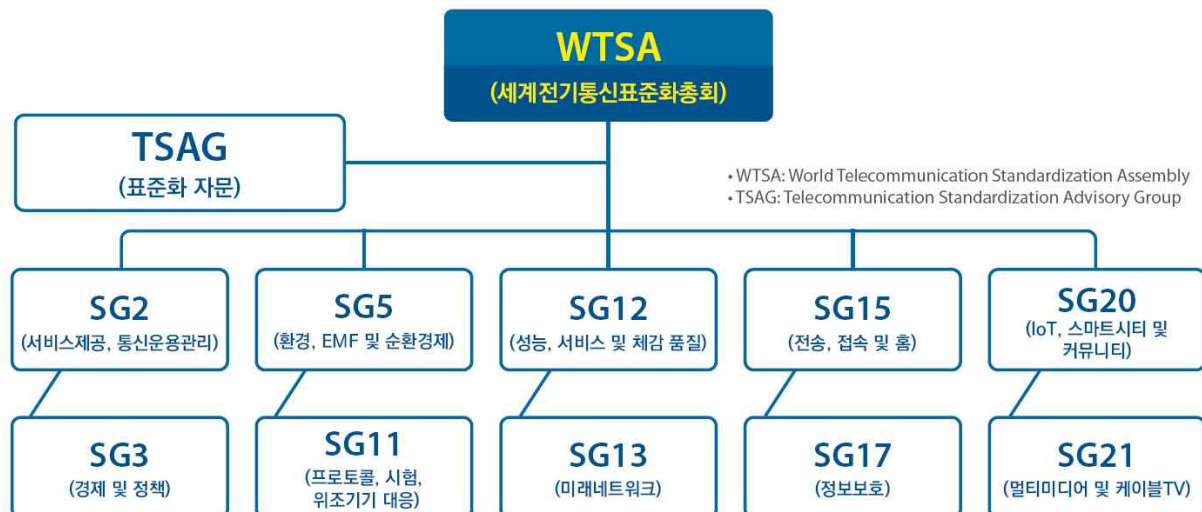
WTSA
(세계전기통신표준화총회)

TSAG
(표준화 자문)

• WTSA: World Telecommunication Standardization Assembly
• TSAG: Telecommunication Standardization Advisory Group

SG2
(서비스제공, 통신운용관리)

SG5
(환경, EMF 및 순환경제)

SG12
(성능, 서비스 및 체감 품질)

SG15
(전송, 접속 및 홈)

SG20
(IoT, 스마트시티 및 커뮤니티)

SG3
(경제 및 정책)

SG11
(프로토콜, 시험, 위조기기 대응)

SG13
(미래네트워크)

SG17
(정보보호)

SG21
(멀티미디어 및 케이블TV)